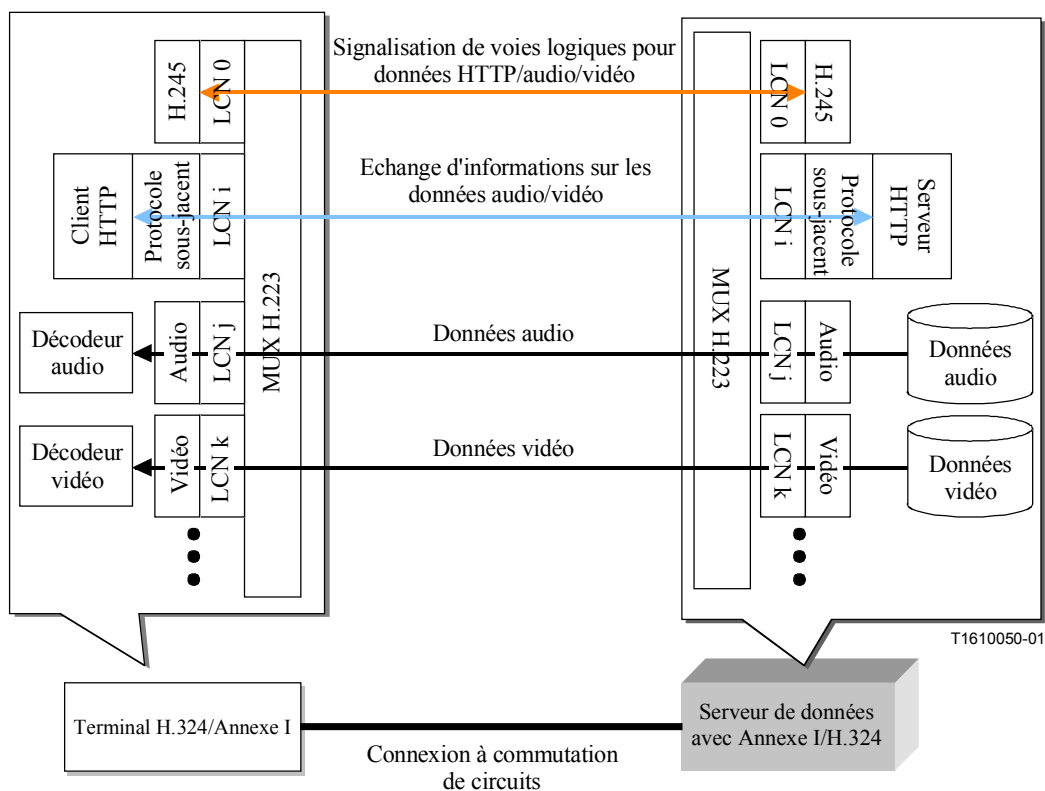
H.245
LCN 0
Signalisation de voies logiques pour données HTTP/audio/vidéo
LCN 0
H.245

Client HTTP
Protocole sous-jacent
LCN i
Echange d'informations sur les données audio/vidéo
LCN i
Protocole sous-jacent
Serveur HTTP

MUX H.223
MUX H.223

Décodeur audio
Audio
LCN j
Données audio
LCN j
Audio
Données audio

Décodeur vidéo
Vidéo
LCN k
Données vidéo
LCN k
Vidéo
Données vidéo

T1610050-01

Terminal H.324/Annexe I
Connexion à commutation de circuits
Serveur de données avec Annexe I/H.324